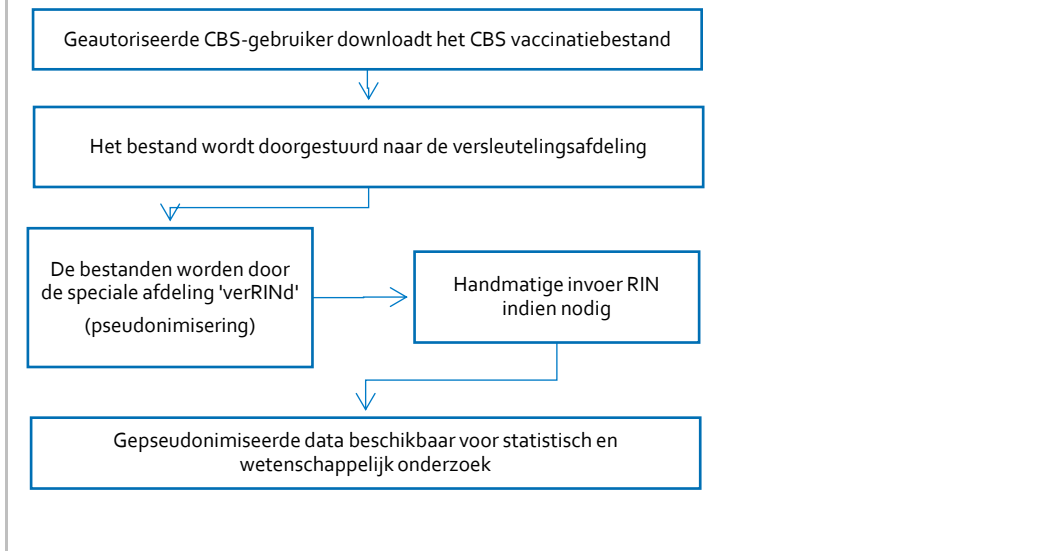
Geautoriseerde CBS-gebruiker downloadt het CBS vaccinatiebestand

Het bestand wordt doorgestuurd naar de versleutelingsafdeling

De bestanden worden door de speciale afdeling 'verRINd' (pseudonimisering)

Handmatige invoer RIN indien nodig

Gepseudonimiseerde data beschikbaar voor statistisch en wetenschappelijk onderzoek